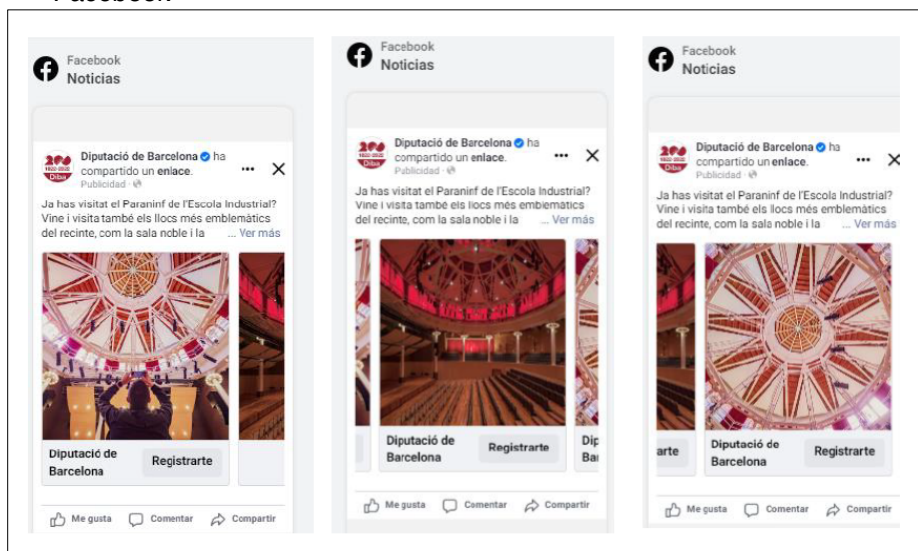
Facebook

Facebook
Noticias

200
Diba
Diputació de Barcelona ha compartido un enlace.
Publicidad ·
Ja has visitat el Paraninf de l'Escola Industrial? Vine i visita també els llocs més emblemàtics del recinte, com la sala noble i la ... Ver más

Diputació de Barcelona
Registrarte

Me gusta Comentar Compartir

Facebook
Noticias

200
Diba
Diputació de Barcelona ha compartido un enlace.
Publicidad ·
Ja has visitat el Paraninf de l'Escola Industrial? Vine i visita també els llocs més emblemàtics del recinte, com la sala noble i la ... Ver más

Diputació de Barcelona
Registrarte
Dip
Bar

Me gusta Comentar Compartir

Facebook
Noticias

200
Diba
Diputació de Barcelona ha compartido un enlace.
Publicidad ·
Ja has visitat el Paraninf de l'Escola Industrial? Vine i visita també els llocs més emblemàtics del recinte, com la sala noble i la ... Ver más

arte
Diputació de Barcelona
Registrarte

Me gusta Comentar Compartir